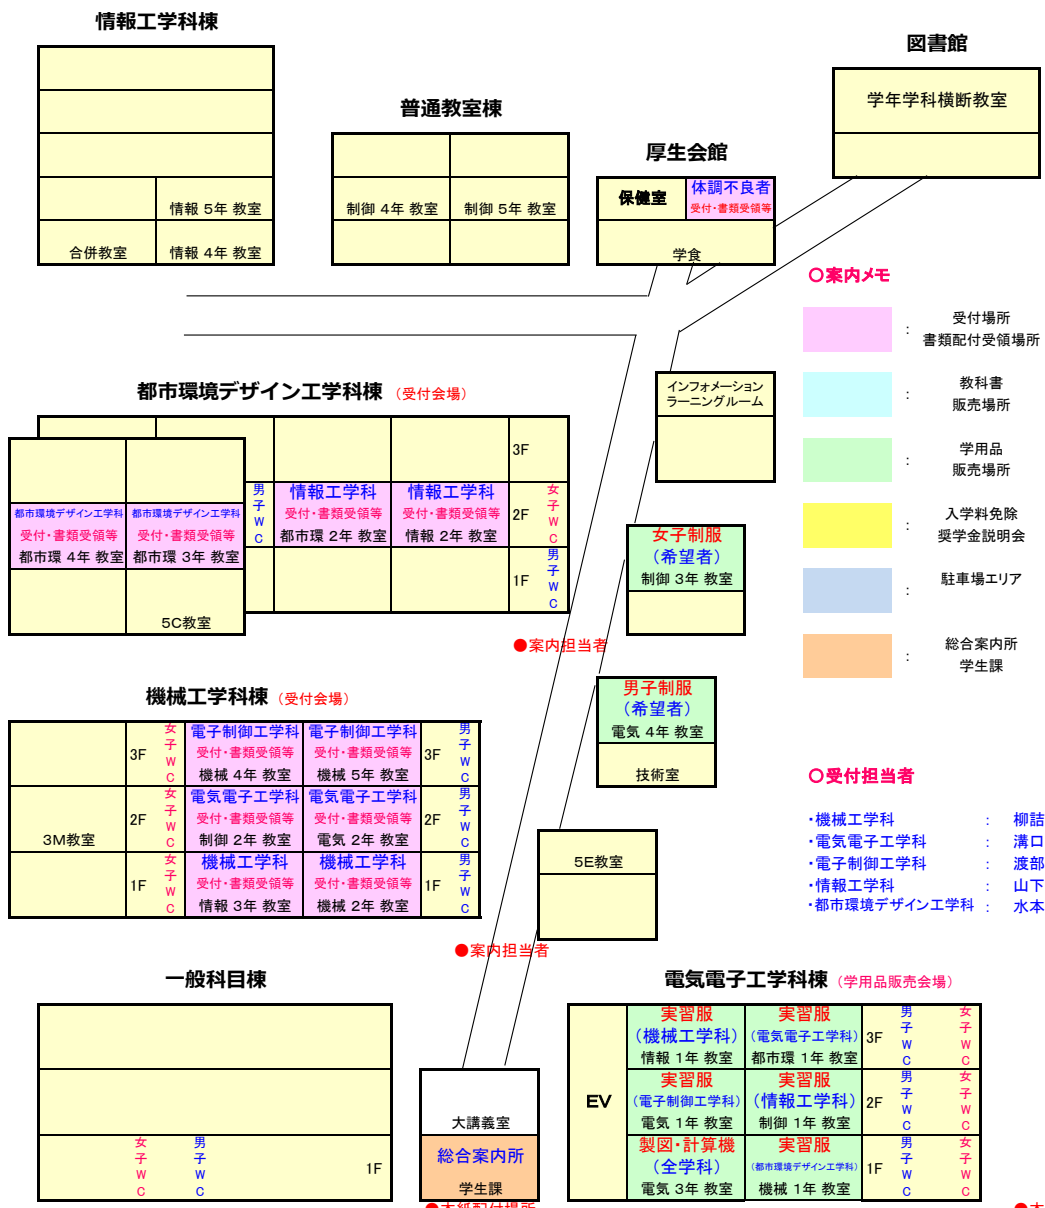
情報工学科棟

情報 5年 教室
合併教室
情報 4年 教室

普通教室棟

制御 4年 教室
制御 5年 教室

厚生会館

保健室
体調不良者
受付・書類受領等
学食

図書館

学年学科横断教室

○案内メモ

: 受付場所
書類配付受領場所

: 教科書
販売場所

: 学用品
販売場所

: 入学料免除
奨学金説明会

: 駐車場エリア

: 総合案内所
学生課

都市環境デザイン工学科棟 （受付会場）

インフォメーション
ラーニングルーム

都市環境デザイン工学科
受付・書類受領等
都市環 4年 教室

都市環境デザイン工学科
受付・書類受領等
都市環 3年 教室

5C教室

男子WC

情報工学科
受付・書類受領等
都市環 2年 教室

情報工学科
受付・書類受領等
情報 2年 教室

3F
2F
1F

女子WC
男子WC

女子制服
（希望者）
制御 3年 教室

●案内担当者

機械工学科棟 （受付会場）

3M教室

3F
女子WC
電子制御工学科
受付・書類受領等
機械 4年 教室
電子制御工学科
受付・書類受領等
機械 5年 教室
3F
男子WC

2F
女子WC
電気電子工学科
受付・書類受領等
制御 2年 教室
電気電子工学科
受付・書類受領等
電気 2年 教室
2F
男子WC

1F
女子WC
機械工学科
受付・書類受領等
情報 3年 教室
機械工学科
受付・書類受領等
機械 2年 教室
1F
男子WC

男子制服
（希望者）
電気 4年 教室
技術室

5E教室

○受付担当者

・機械工学科 : 柳詰
・電気電子工学科 : 溝口
・電子制御工学科 : 渡部
・情報工学科 : 山下
・都市環境デザイン工学科 : 水本

●案内担当者

一般科目棟

女子WC
男子WC
1F

大講義室
総合案内所
学生課

電気電子工学科棟 （学用品販売会場）

EV

実習服
（機械工学科）
情報 1年 教室

実習服
（電気電子工学科）
都市環 1年 教室

3F
男子WC
女子WC

実習服
（電子制御工学科）
電気 1年 教室

実習服
（情報工学科）
制御 1年 教室

2F
男子WC
女子WC

製図・計算機
（全学科）
電気 3年 教室

実習服
（都市環境デザイン工学科）
機械 1年 教室

1F
男子WC
女子WC

●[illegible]
●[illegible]